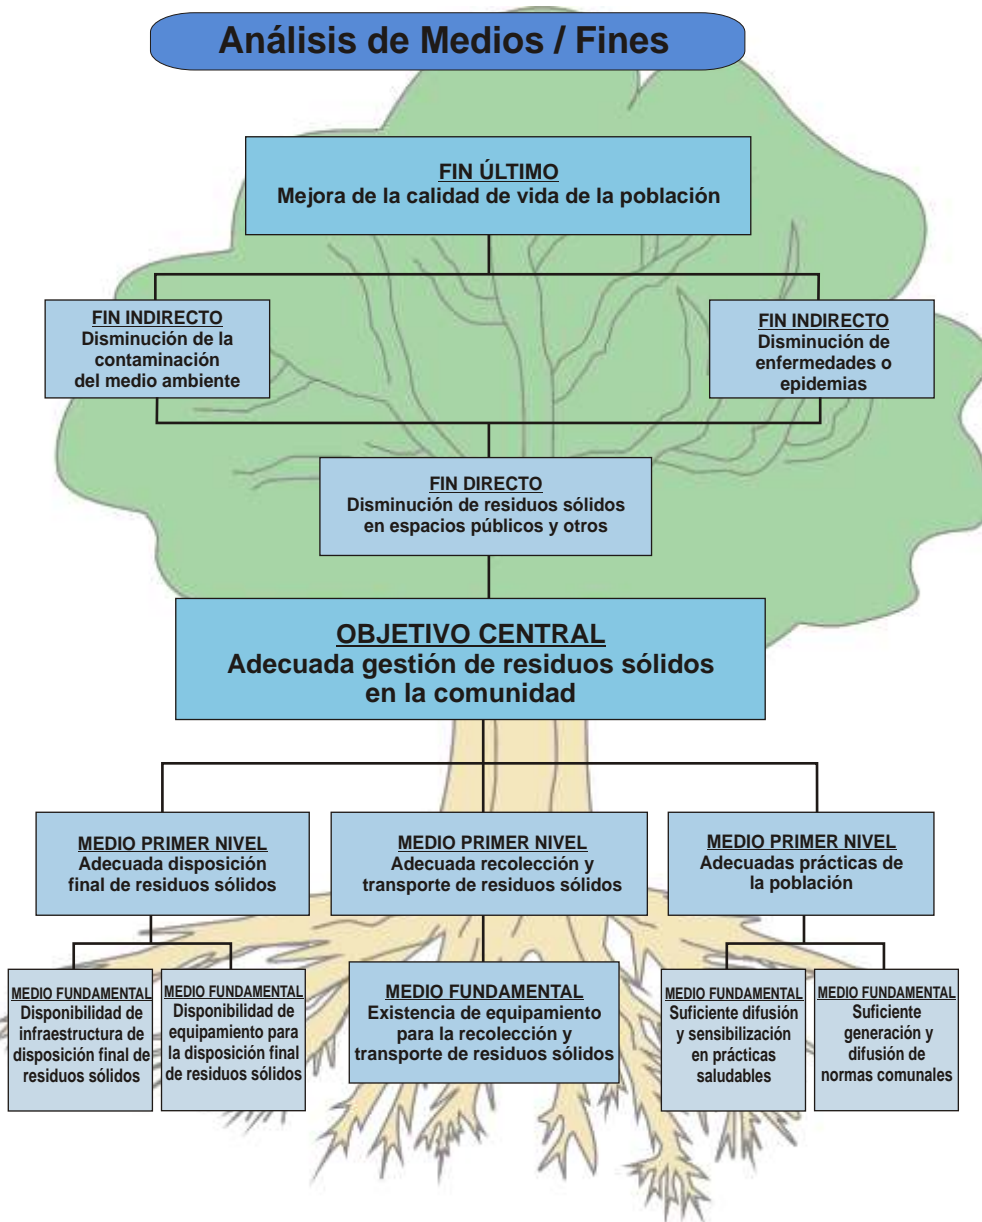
Análisis de Medios / Fines

FIN ÚLTIMO
Mejora de la calidad de vida de la población

FIN INDIRECTO
Disminución de la contaminación del medio ambiente

FIN INDIRECTO
Disminución de enfermedades o epidemias

FIN DIRECTO
Disminución de residuos sólidos en espacios públicos y otros

OBJETIVO CENTRAL
Adecuada gestión de residuos sólidos en la comunidad

MEDIO PRIMER NIVEL
Adecuada disposición final de residuos sólidos

MEDIO PRIMER NIVEL
Adecuada recolección y transporte de residuos sólidos

MEDIO PRIMER NIVEL
Adecuadas prácticas de la población

MEDIO FUNDAMENTAL
Disponibilidad de infraestructura de disposición final de residuos sólidos

MEDIO FUNDAMENTAL
Disponibilidad de equipamiento para la disposición final de residuos sólidos

MEDIO FUNDAMENTAL
Existencia de equipamiento para la recolección y transporte de residuos sólidos

MEDIO FUNDAMENTAL
Suficiente difusión y sensibilización en prácticas saludables

MEDIO FUNDAMENTAL
Suficiente generación y difusión de normas comunales